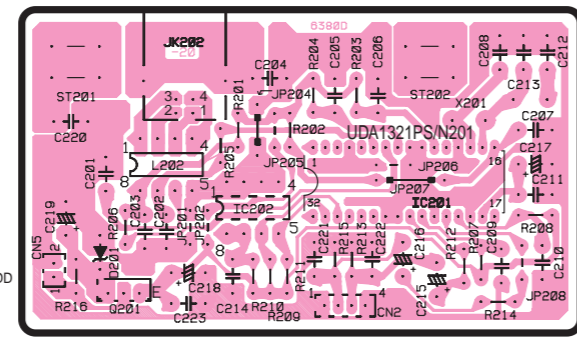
6380D
JK202
-20
ST201
C220
C204
R204
C205
R203
C206
C208
C212
ST202
C213
X201
3
4
2
1
R201
JP204
R202
UDA1321PS/N201
C207
C217
1
4
L202
C201
8
5
R205
JP205
1
JP206
16
C211
JP207
IC201
4
C219
R206
C203
R202
R201
JP202
IC202
32
17
R208
C221
R215
R213
C222
5
C216
R212
C209
C210
CN5
2
1
D201
8
R211
R216
Q201
E
C218
C214
R210
C223
R209
4
CN2
C215
R214
JP208
OD